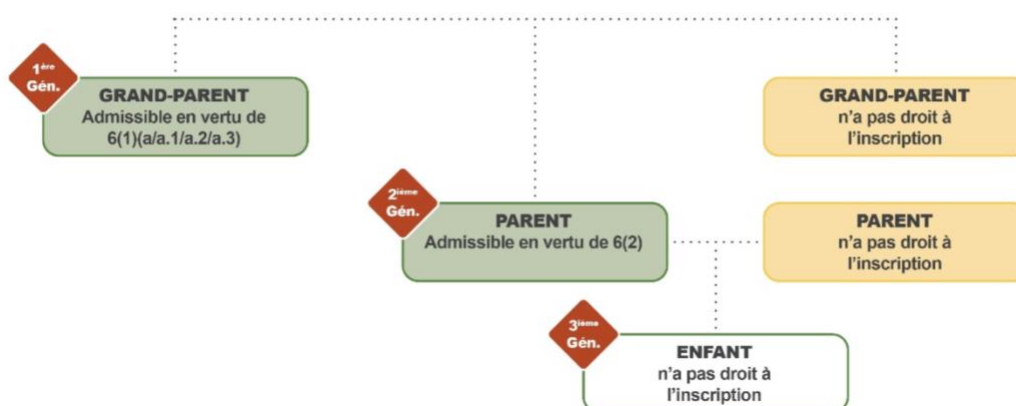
$1^{ère}$ Gén.

GRAND-PARENT
Admissible en vertu de 6(1)(a/a.1/a.2/a.3)

GRAND-PARENT
n'a pas droit à l'inscription

$2^{ième}$ Gén.

PARENT
Admissible en vertu de 6(2)

PARENT
n'a pas droit à l'inscription

$3^{ième}$ Gén.

ENFANT
n'a pas droit à l'inscription